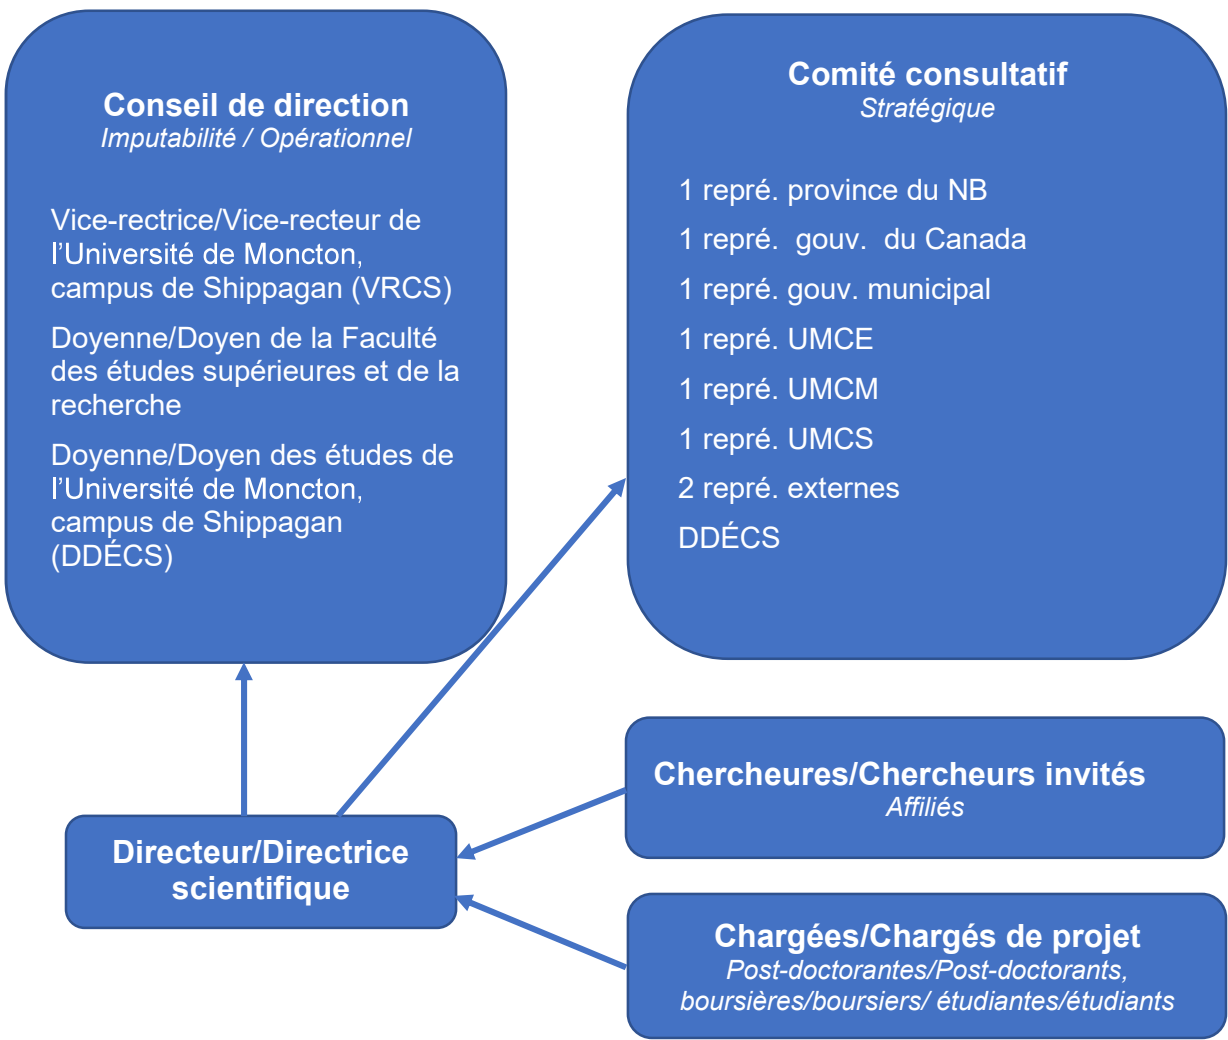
Conseil de direction
Imputabilité / Opérationnel

Vice-rectrice/Vice-recteur de l'Université de Moncton, campus de Shippagan (VRCS)

Doyenne/Doyen de la Faculté des études supérieures et de la recherche

Doyenne/Doyen des études de l'Université de Moncton, campus de Shippagan (DDÉCS)

Comité consultatif
Stratégique

1 repré. province du NB

1 repré. gouv. du Canada

1 repré. gouv. municipal

1 repré. UMCE

1 repré. UMCM

1 repré. UMCS

2 repré. externes

DDÉCS

Chercheures/Chercheurs invités
Affiliés

Directeur/Directrice scientifique

Chargées/Chargés de projet
Post-doctorantes/Post-doctorants, boursières/boursiers/ étudiantes/étudiants